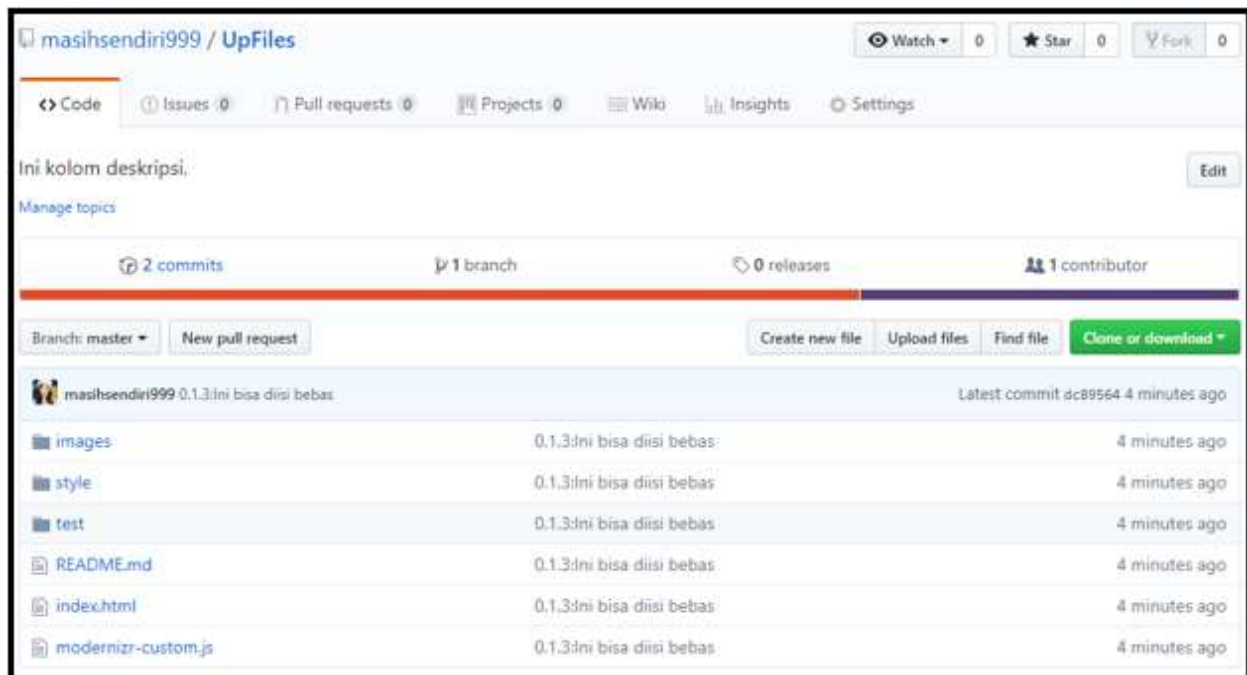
masihsendiri999 / UpFiles

Watch ▾ 0 Star 0 Fork 0

<> Code Issues 0 Pull requests 0 Projects 0 Wiki Insights Settings

Ini kolom deskripsi.

Edit

Manage topics

2 commits 1 branch 0 releases 1 contributor

Branch: master ▾ New pull request

Create new file Upload files Find file Clone or download ▾

masihsendiri999 0.1.3:Ini bisa diisi bebas

Latest commit dc89564 4 minutes ago

| | | |
|---|---|---|
| images | 0.1.3:Ini bisa diisi bebas | 4 minutes ago |
| style | 0.1.3:Ini bisa diisi bebas | 4 minutes ago |
| test | 0.1.3:Ini bisa diisi bebas | 4 minutes ago |
| README.md | 0.1.3:Ini bisa diisi bebas | 4 minutes ago |
| index.html | 0.1.3:Ini bisa diisi bebas | 4 minutes ago |
| modernizr-custom.js | 0.1.3:Ini bisa diisi bebas | 4 minutes ago |